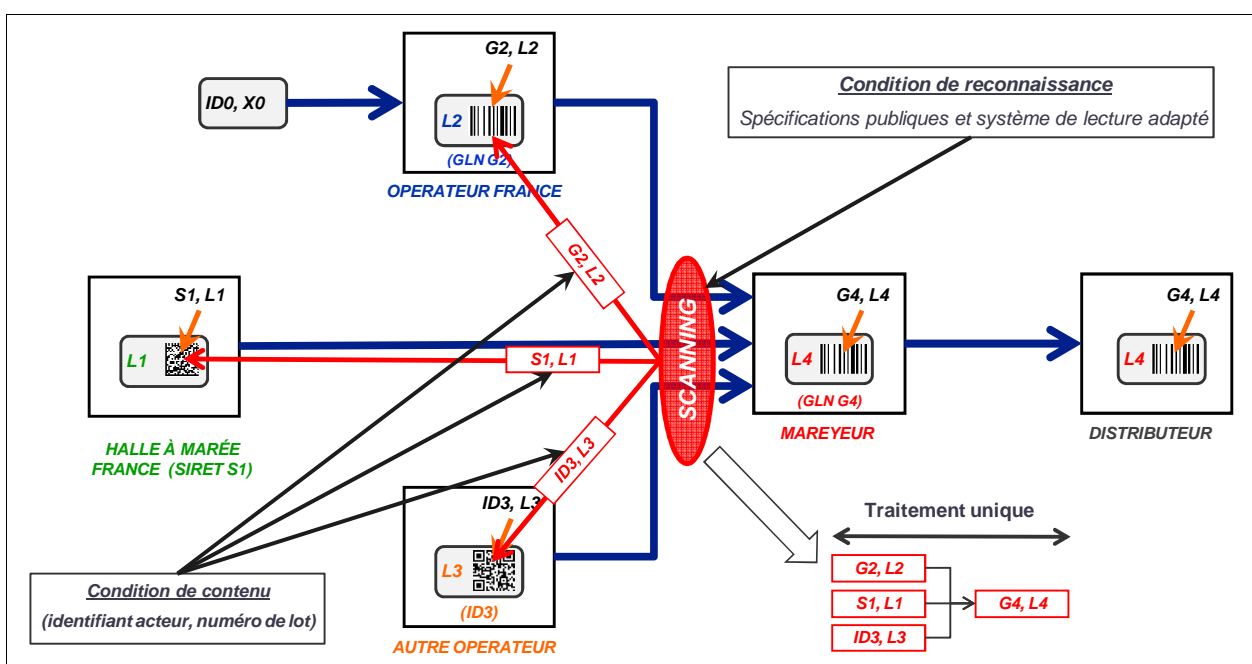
ID0, X0

G2, L2

L2

(GLN G2)

OPERATEUR FRANCE

Condition de reconnaissance

Spécifications publiques et système de lecture adapté

G2, L2

S1, L1

L1

S1, L1

SCANNING

G4, L4

L4

(GLN G4)

MAREYEUR

G4, L4

L4

DISTRIBUTEUR

HALLE À MARÉE FRANCE (SIRET S1)

ID3, L3

ID3, L3

L3

(ID3)

AUTRE OPERATEUR

Traitement unique

G2, L2

S1, L1

ID3, L3

G4, L4

Condition de contenu

(identifiant acteur, numéro de lot)